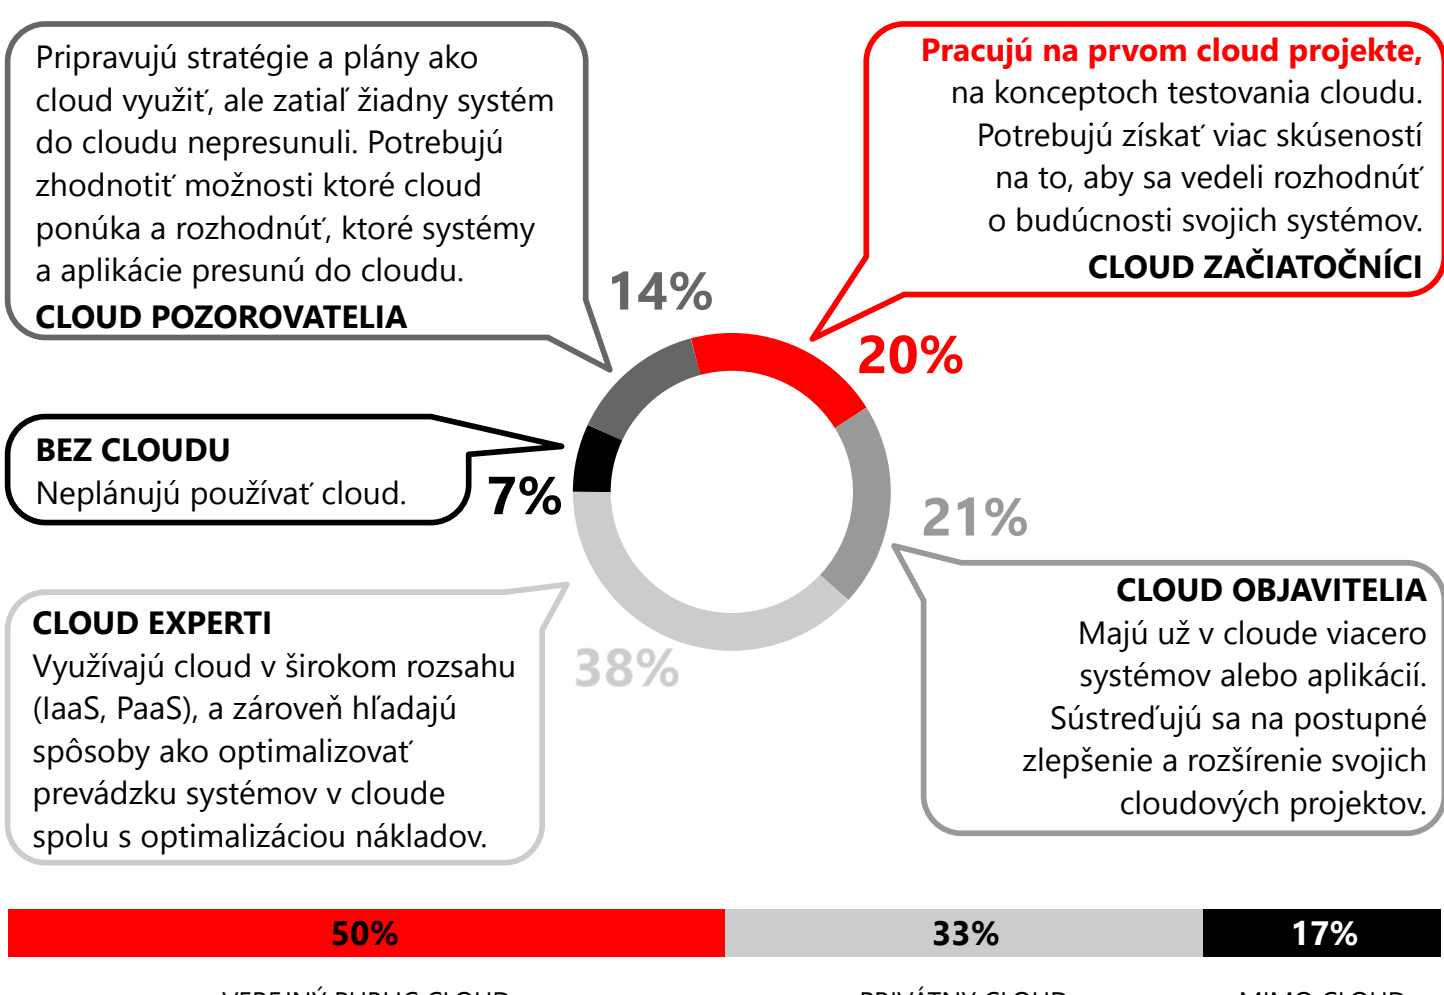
Pripravujú stratégie a plány ako cloud využiť, ale zatiaľ žiadny systém do cloudu nepresunuli. Potrebujú zhodnotiť možnosti ktoré cloud ponúka a rozhodnúť, ktoré systémy a aplikácie presunú do cloudu.
CLOUD POZOROVATELIA

Pracujú na prvom cloud projekte, na konceptoch testovania cloudu. Potrebujú získať viac skúseností na to, aby sa vedeli rozhodnúť o budúcnosti svojich systémov.
CLOUD ZAČIATOČNÍCI

14%

20%

BEZ CLOUDU
Neplánujú používať cloud.

7%

21%

CLOUD OBJAVITELIA
Majú už v cloude viacero systémov alebo aplikácií. Sústreďujú sa na postupné zlepšenie a rozšírenie svojich cloudových projektov.

CLOUD EXPERTI
Využívajú cloud v širokom rozsahu (IaaS, PaaS), a zároveň hľadajú spôsoby ako optimalizovať prevádzku systémov v cloude spolu s optimalizáciou nákladov.

38%

50%
33%
17%

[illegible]
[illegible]
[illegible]